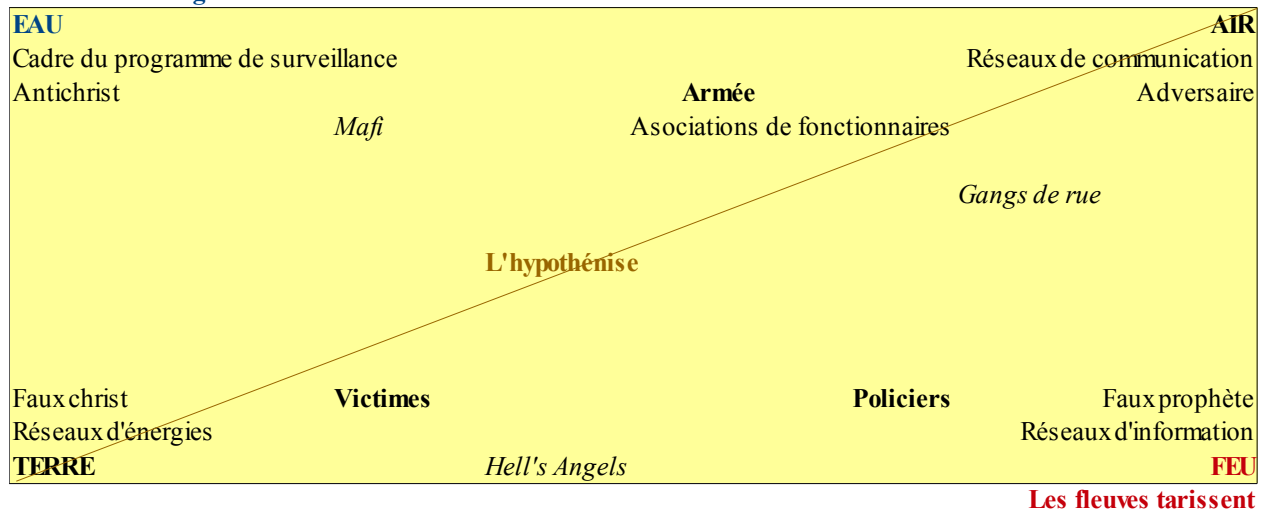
EAU
AIR

Cadre du programme de surveillance
Réseaux de communication

Antichrist
Armée
Adversaire

Mafi
Asociations de fonctionnaires

Gangs de rue

L'hypothénise

Faux christ
Victimes
Policiers
Faux prophète

Réseaux d'énergies
Réseaux d'information

TERRE
Hell's Angels
FEU

Les fleuves tarissent